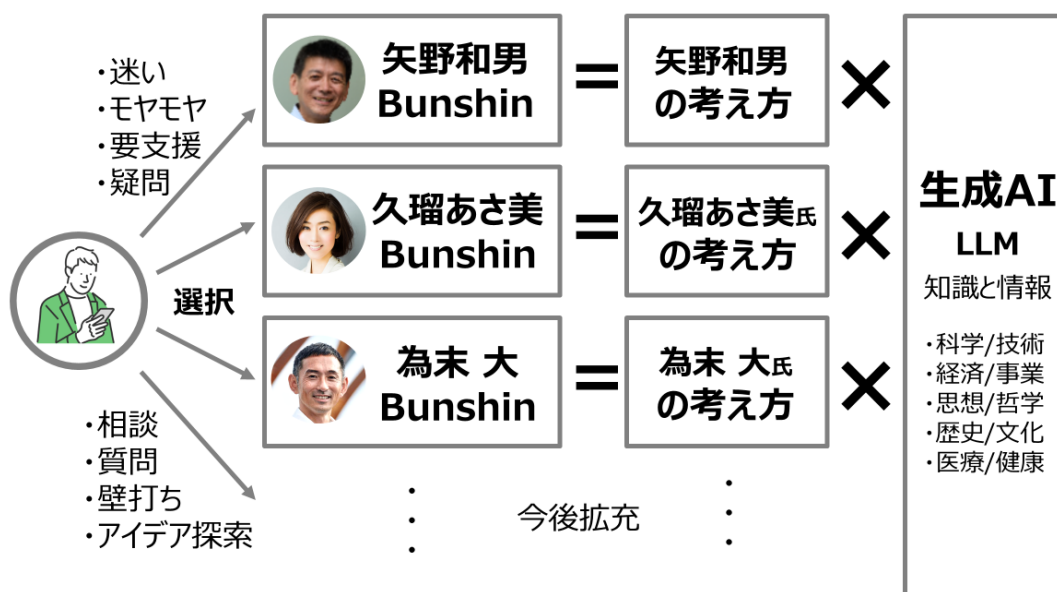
・迷い
・モヤモヤ
・要支援
・疑問

選択

・相談
・質問
・壁打ち
・アイデア探索

矢野和男 Bunshin = 矢野和男の考え方 ×

久瑠あさ美 Bunshin = 久瑠あさ美氏の考え方 ×

為末 大 Bunshin = 為末 大氏の考え方 ×

今後拡充

生成AI
LLM
知識と情報

・科学/技術
・経済/事業
・思想/哲学
・歴史/文化
・医療/健康